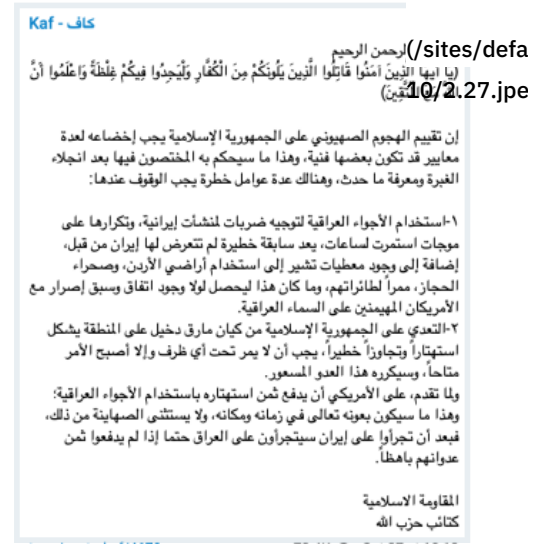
Kaf - كاف

/sites/defa
10/2.27.jpe

)ارحمن الرحيم
(يا ايها الذين آمَنُوا قَاتِلُوا الَّذِينَ يَلُونَكُمْ مِنَ الْكُفَّارِ وَلْيَجِدُوا فِيكُمْ غِلْظَةً وَاعْلَمُوا أَنَّ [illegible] الْمُتَّقِينَ)

إن تقييم الهجوم الصهيوني على الجمهورية الإسلامية يجب إخضاعه لعدة معايير قد تكون بعضها فنية، وهذا ما سيحكم به المختصون فيها بعد انجلاء الغبرة ومعرفة ما حدث، وهناك عدة عوامل خطرة يجب الوقوف عندها:

١-استخدام الأجواء العراقية لتوجيه ضربات لمنشآت إيرانية، وتكرارها على موجات استمرت لساعات، يعد سابقة خطيرة لم تتعرض لها إيران من قبل، إضافة إلى وجود معطيات تشير إلى استخدام أراضي الأردن، وصحراء الحجاز، ممراً لطائراتهم، وما كان هذا ليحصل لولا وجود اتفاق وسبق إصرار مع الأمريكان المهيمنين على السماء العراقية.
٢-التعدي على الجمهورية الإسلامية من كيان مارق دخيل على المنطقة يشكل استهتاراً وتجاوزاً خطيراً، يجب أن لا يمر تحت أي ظرف وإلا أصبح الأمر متاحاً، وسيكرره هذا العدو المسعور.
ولما تقدم، على الأمريكي أن يدفع ثمن استهتاره باستخدام الأجواء العراقية؛ وهذا ما سيكون بعونه تعالى في زمانه ومكانه، ولا يستثنى الصهاينة من ذلك، فبعد أن تجرأوا على إيران سيتجرأون على العراق حتما إذا لم يدفعوا ثمن عدوانهم باهظاً.

المقاومة الاسلامية
كتائب حزب الله